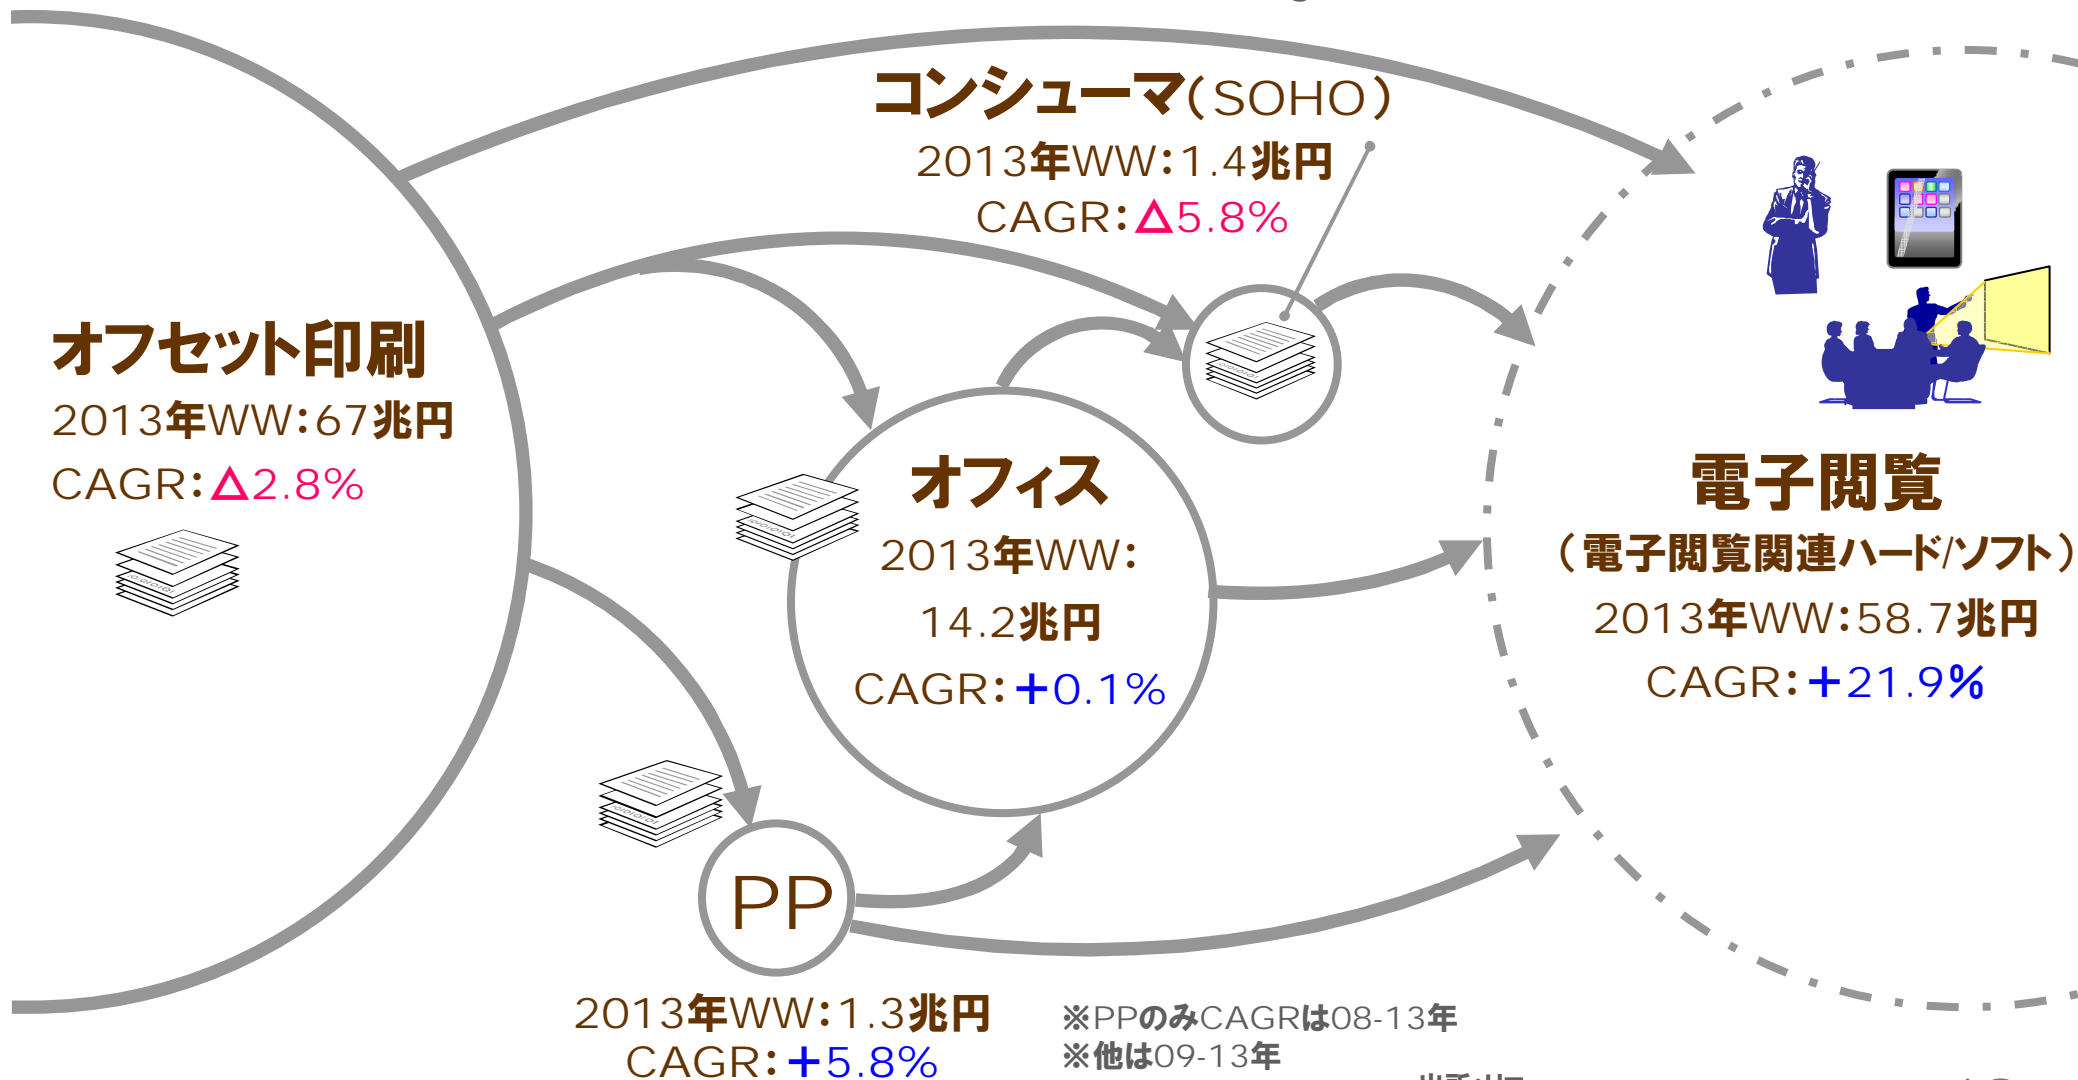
コンシューマ（SOHO）
2013年WW：1.4兆円
CAGR：△5.8%

オフセット印刷
2013年WW：67兆円
CAGR：△2.8%

オフィス
2013年WW：
14.2兆円
CAGR：+0.1%

電子閲覧
（電子閲覧関連ハード/ソフト）
2013年WW：58.7兆円
CAGR：+21.9%

PP
2013年WW：1.3兆円
CAGR：+5.8%

※PPのみCAGRは08-13年
※他は09-13年